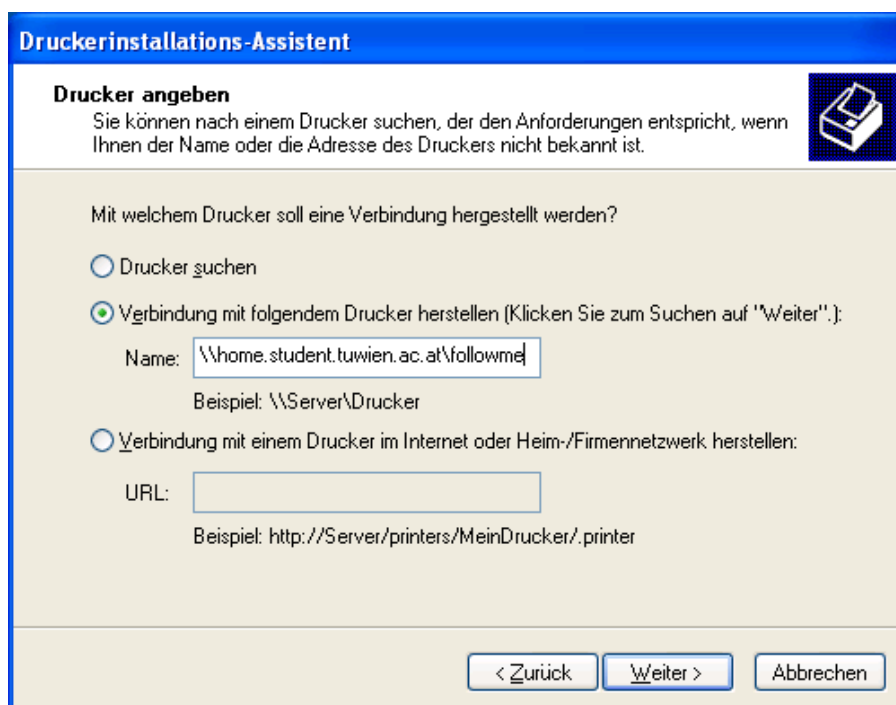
Druckerinstallations-Assistent

Drucker angeben
Sie können nach einem Drucker suchen, der den Anforderungen entspricht, wenn Ihnen der Name oder die Adresse des Druckers nicht bekannt ist.

Mit welchem Drucker soll eine Verbindung hergestellt werden?

Drucker suchen

Verbindung mit folgendem Drucker herstellen (Klicken Sie zum Suchen auf "Weiter".):

Name: \\home.student.tuwien.ac.at\followme

Beispiel: \\Server\Drucker

Verbindung mit einem Drucker im Internet oder Heim-/Firmennetzwerk herstellen:

URL:

Beispiel: http://Server/printers/MeinDrucker/.printer

< Zurück | Weiter > | Abbrechen